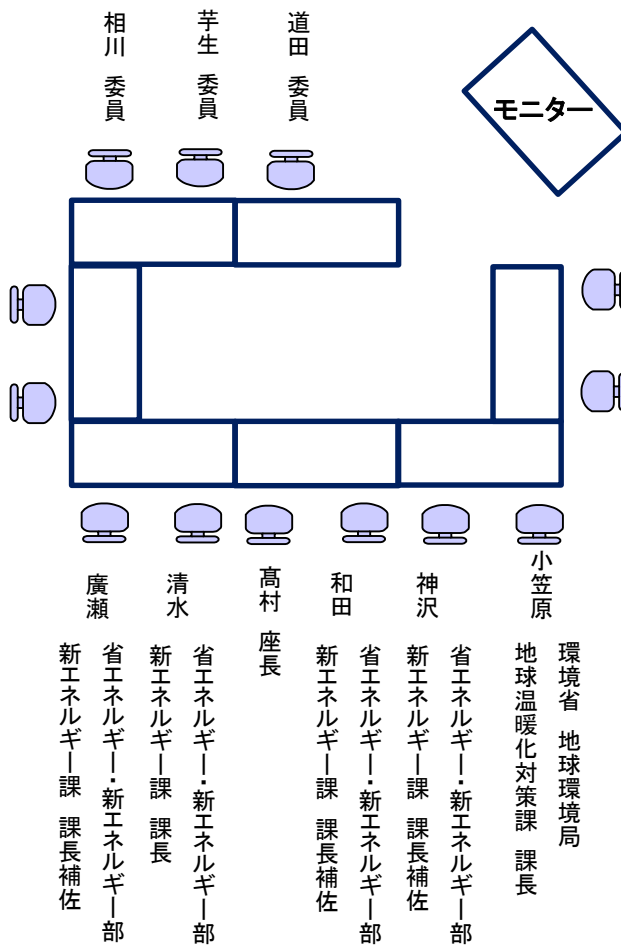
相川 委員

芋生 委員

道田 委員

モニター

廣瀬

省エネルギー・新エネルギー部
新エネルギー課 課長補佐

清水

省エネルギー・新エネルギー部
新エネルギー課 課長

高村 座長

和田

省エネルギー・新エネルギー部
新エネルギー課 課長補佐

神沢

省エネルギー・新エネルギー部
新エネルギー課 課長補佐

小笠原

環境省 地球環境局
地球温暖化対策課 課長